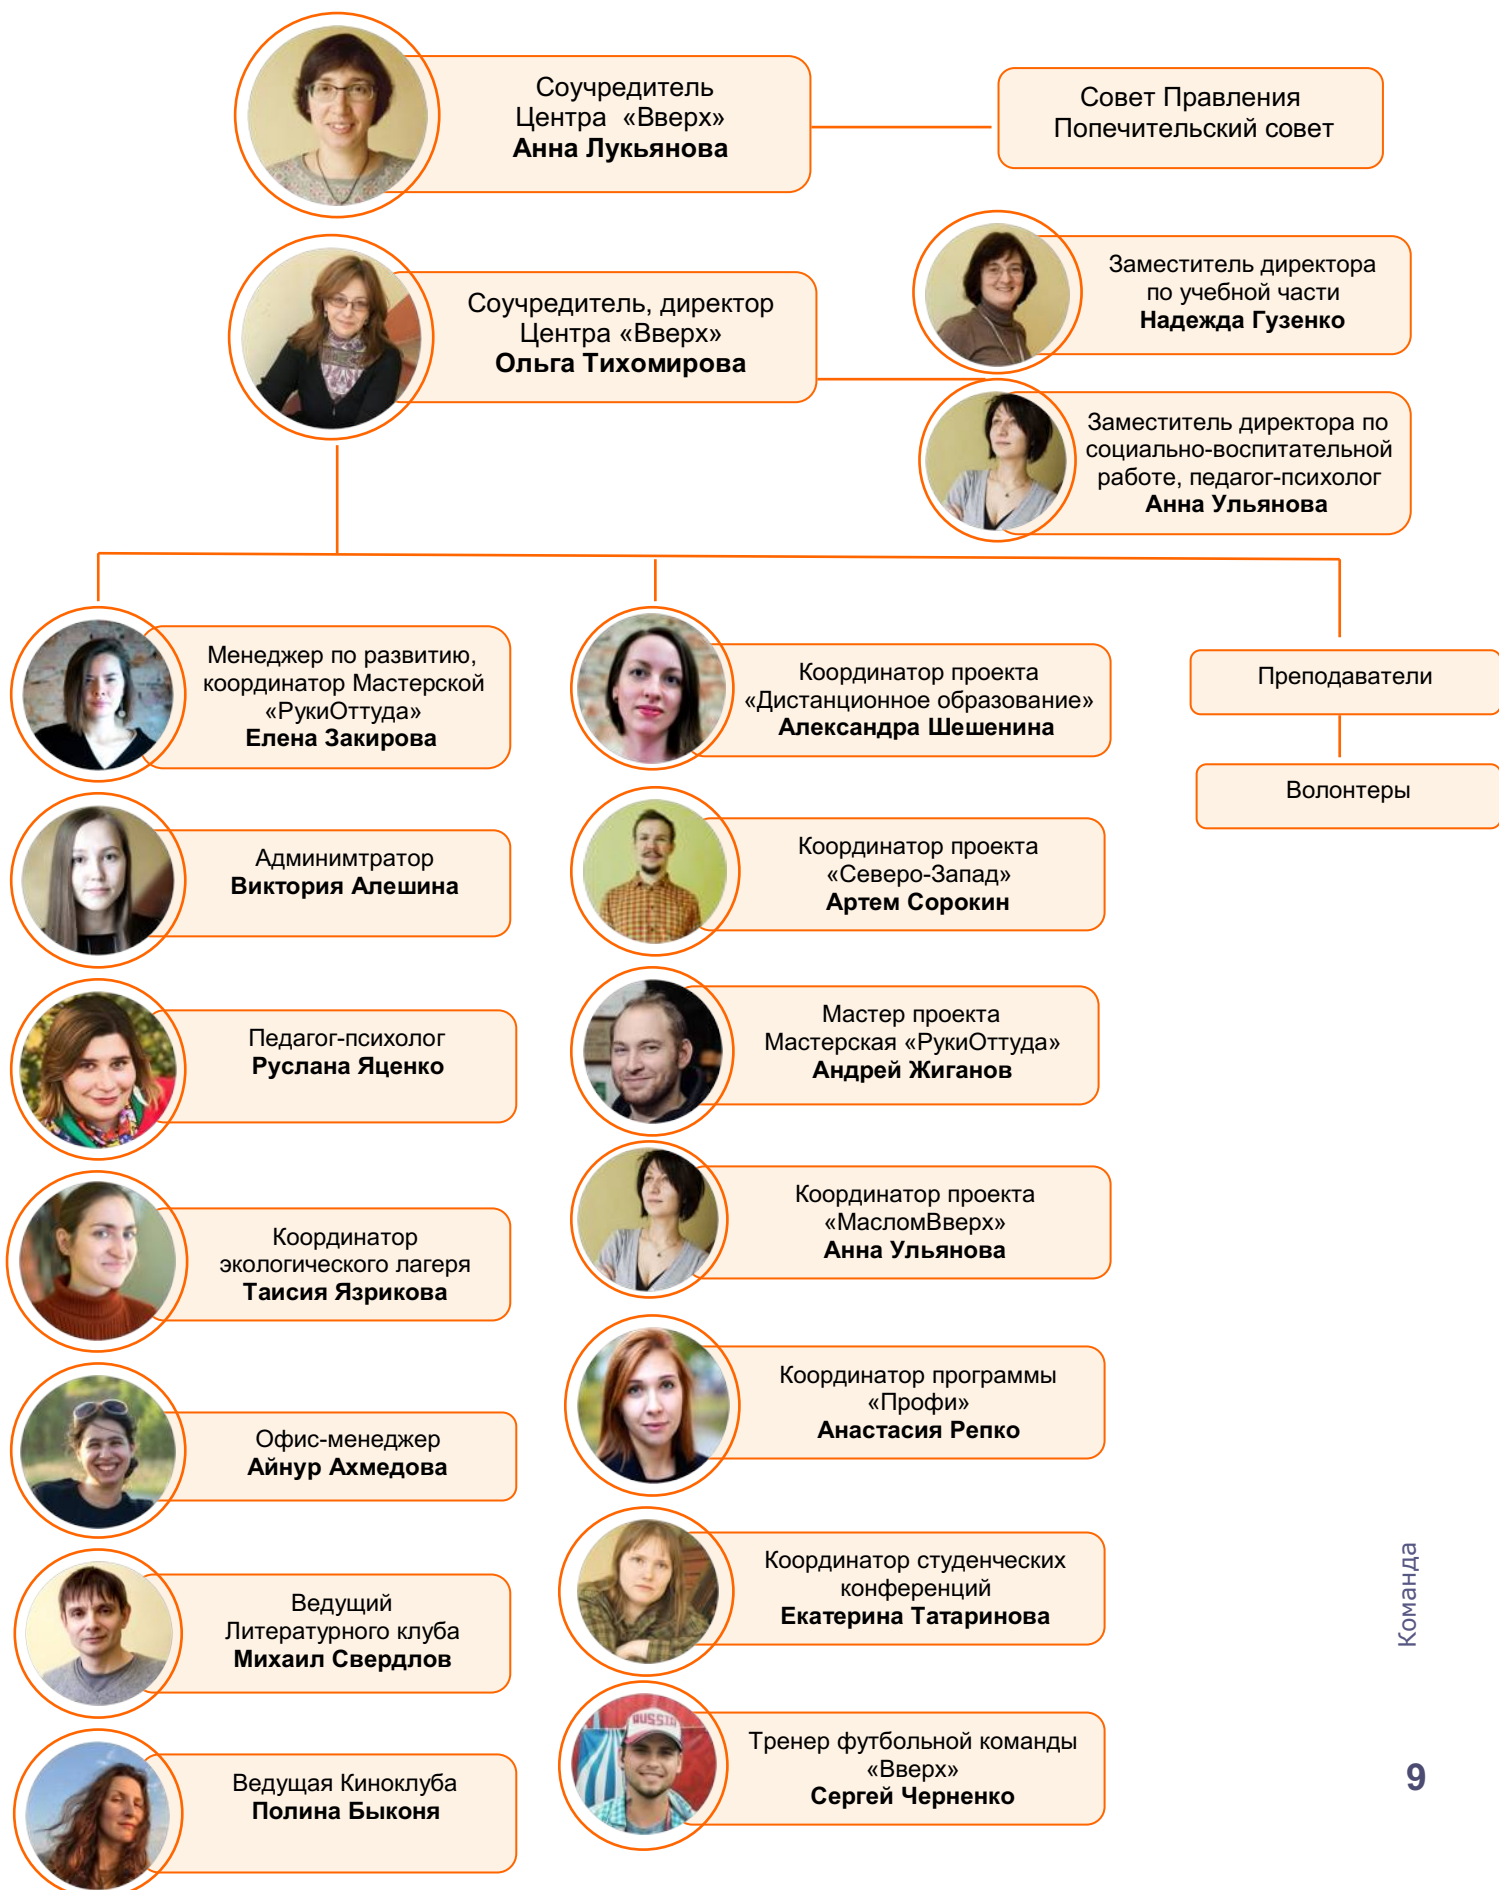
Соучредитель Центра «Вверх»
**Анна Лукьянова**

Совет Правления
Попечительский совет

Соучредитель, директор Центра «Вверх»
**Ольга Тихомирова**

Заместитель директора по учебной части
**Надежда Гузенко**

Заместитель директора по социально-воспитательной работе, педагог-психолог
**Анна Ульянова**

Менеджер по развитию, координатор Мастерской «РукиОттуда»
**Елена Закирова**

Админимтратор
**Виктория Алешина**

Педагог-психолог
**Руслана Яценко**

Координатор экологического лагеря
**Таисия Язрикова**

Офис-менеджер
**Айнур Ахмедова**

Ведущий Литературного клуба
**Михаил Свердлов**

Ведущая Киноклуба
**Полина Быконя**

Координатор проекта «Дистанционное образование»
**Александра Шешенина**

Координатор проекта «Северо-Запад»
**Артем Сорокин**

Мастер проекта Мастерская «РукиОттуда»
**Андрей Жиганов**

Координатор проекта «МасломВверх»
**Анна Ульянова**

Координатор программы «Профи»
**Анастасия Репко**

Координатор студенческих конференций
**Екатерина Татаринова**

Тренер футбольной команды «Вверх»
**Сергей Черненко**

Преподаватели

Волонтеры

Команда

9